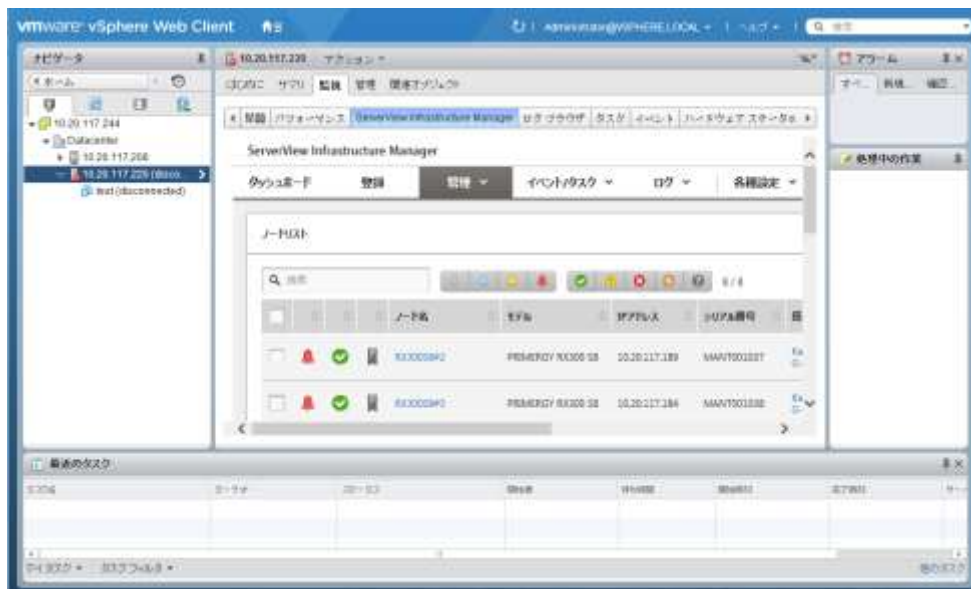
vmware vSphere Web Client

Administrator@VSPHERE.LOCAL ▾ | ヘルプ ▾ | Q 検索

ナビゲータ

◀ ホーム

10.20.117.244
Datacenter
10.20.117.208
10.20.117.229 (disco...
test (disconnected)

10.20.117.229 アクション ▾

はじめに サマリ 監視 管理 関連オブジェクト

問題 パフォーマンス ServerView Infrastructure Manager ログ ブラウザ タスク イベント ハードウェア ステータス

ServerView Infrastructure Manager

ダッシュボード 登録 監視 ▾ イベント/タスク ▾ ログ ▾ 各種設定 ▾

ノードリスト

Q 検索

4 / 4

| | | | | ノード名 | モデル | IPアドレス | シリアル番号 |
|---|---|---|---|---|---|---|---|
| | | | | RX300S8#2 | PRIMERGY RX300 S8 | 10.20.117.189 | MANT001037 |
| | | | | RX300S8#1 | PRIMERGY RX300 S8 | 10.20.117.184 | MANT001038 |

アラーム
すべて 新規 確認

処理中の作業

最近のタスク

タスク名 ターゲット ステータス 開始者 待機時間 開始時刻 完了時刻 サーバ

マイ タスク ▾ タスク フィルタ ▾

他のタスク